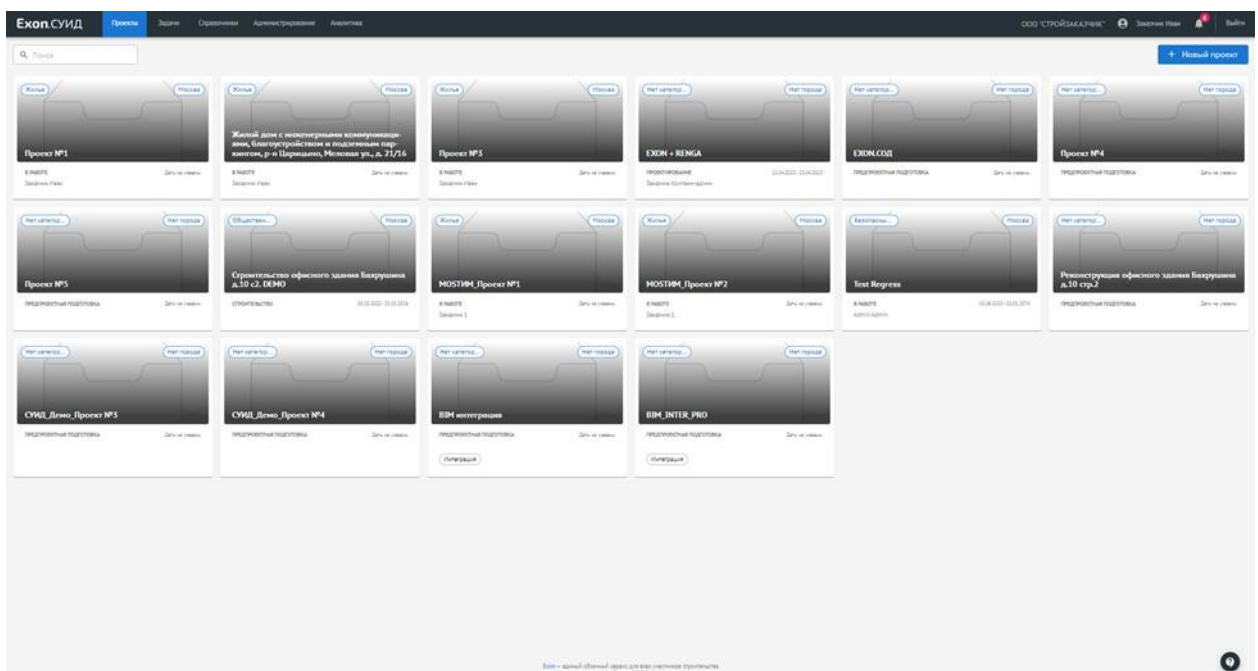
Exon.СУИД Проекты Задачи Справочники Администрирование Аналитика

ООО "СТРОЙЗАКАЗЧИК" Заказчик Иван Выйти

Поиск

+ Новый проект

Жилье Москва
Проект №1
В РАБОТЕ Даты не указаны
Заказчик Иван

Жилье Москва
Жилой дом с инженерными коммуникациями, благоустройством и подземным паркингом, р-н Царицыно, Меловая ул., д. 21/16
В РАБОТЕ Даты не указаны
Заказчик Иван

Жилье Москва
Проект №3
В РАБОТЕ Даты не указаны
Заказчик Иван

Нет категор... Нет города
EXON + RENGA
ПРОЕКТИРОВАНИЕ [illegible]
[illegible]

Нет категор... Нет города
EXON.СОД
ПРЕДПРОЕКТНАЯ ПОДГОТОВКА Даты не указаны

Нет категор... Нет города
Проект №4
ПРЕДПРОЕКТНАЯ ПОДГОТОВКА Даты не указаны

Нет категор... Нет города
Проект №5
ПРЕДПРОЕКТНАЯ ПОДГОТОВКА Даты не указаны

Обществен... Москва
Строительство офисного здания Бахрушина д.10 с2. DEMO
СТРОИТЕЛЬСТВО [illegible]

Жилье Москва
MOSTИМ_Проект №1
В РАБОТЕ Даты не указаны
Заказчик 1

Жилье Москва
MOSTИМ_Проект №2
В РАБОТЕ Даты не указаны
Заказчик 1

Безопасн... Москва
Test Regress
В РАБОТЕ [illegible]
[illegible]

Нет категор... Нет города
Реконструкция офисного здания Бахрушина д.10 стр.2
ПРЕДПРОЕКТНАЯ ПОДГОТОВКА Даты не указаны

Нет категор... Нет города
СУИД_Демо_Проект №3
ПРЕДПРОЕКТНАЯ ПОДГОТОВКА Даты не указаны

Нет категор... Нет города
СУИД_Демо_Проект №4
ПРЕДПРОЕКТНАЯ ПОДГОТОВКА Даты не указаны

Нет категор... Нет города
BIM интеграция
ПРЕДПРОЕКТНАЯ ПОДГОТОВКА Даты не указаны
Интеграция

Нет категор... Нет города
BIM_INTER_PRO
ПРЕДПРОЕКТНАЯ ПОДГОТОВКА Даты не указаны
Интеграция

Exon – единый облачный сервис для всех участников строительства